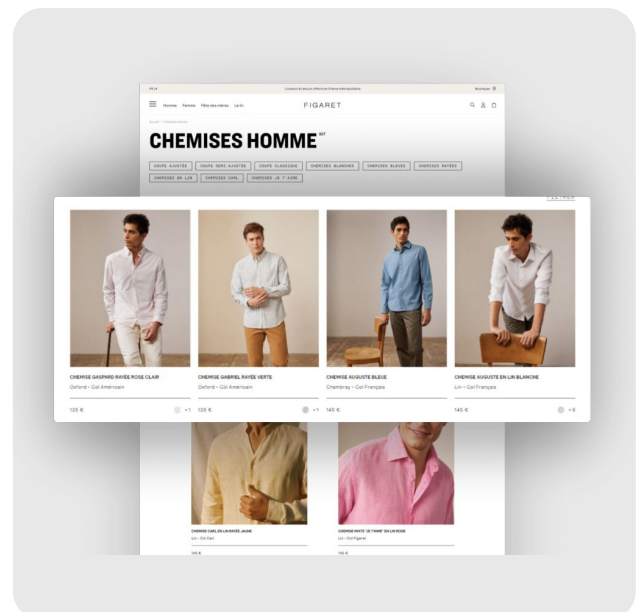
FR | €

Livraison & retours offerts en France métropolitaine

Boutiques

Homme Femme Fêtes des mères Le lin

FIGARET

Accueil / Chemises homme

CHEMISES HOMME 327

COUPE AJUSTÉE | COUPE SEMI-AJUSTÉE | COUPE CLASSIQUE | CHEMISES BLANCHES | CHEMISES BLEUES | CHEMISES RAYÉES | CHEMISES EN LIN | CHEMISES CARL | CHEMISES JE T'AIME

FILTRES

CHEMISE GASPARD RAYÉE ROSE CLAIR
Oxford – Col Américain
125 € +1

CHEMISE GABRIEL RAYÉE VERTE
Oxford – Col Américain
125 € +1

CHEMISE AUGUSTE BLEUE
Chambray – Col Français
145 €

CHEMISE AUGUSTE EN LIN BLANCHE
Lin – Col Français
145 € +4

CHEMISE CARL EN LIN RAYÉE JAUNE
Lin – Col Carl
145 €

CHEMISE MOTIF "JE T'AIME" EN LIN ROSE
Lin – Col Figaret
145 €